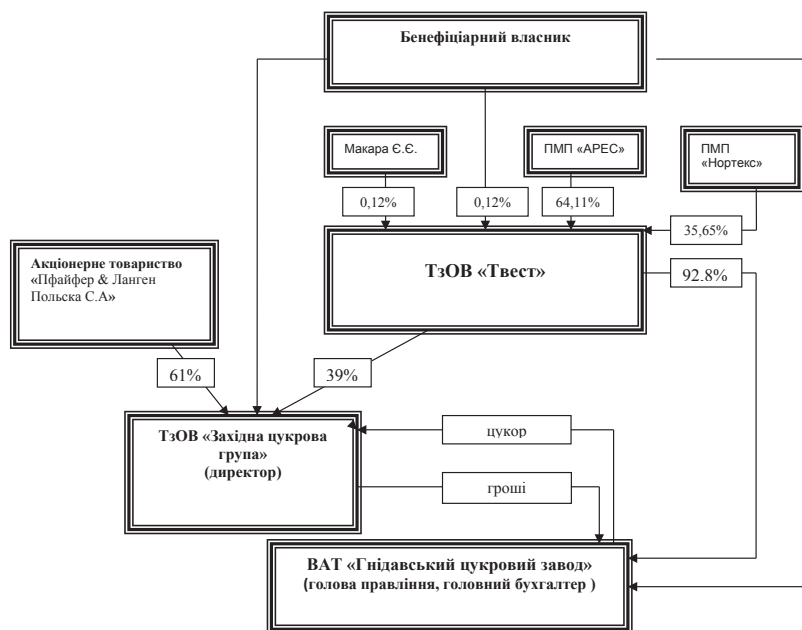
Бенефіціарний власник

Макара Є.Є.

ПМП «АРЕС»

ПМП «Нортекс»

0,12%

0,12%

64,11%

35,65%

ТзОВ «Твест»

92.8%

Акціонерне товариство «Пфайфер & Ланген Польска С.А»

61%

39%

ТзОВ «Західна цукрова група» (директор)

цукор

гроші

ВАТ «Гнідавський цукровий завод» (голова правління, головний бухгалтер )